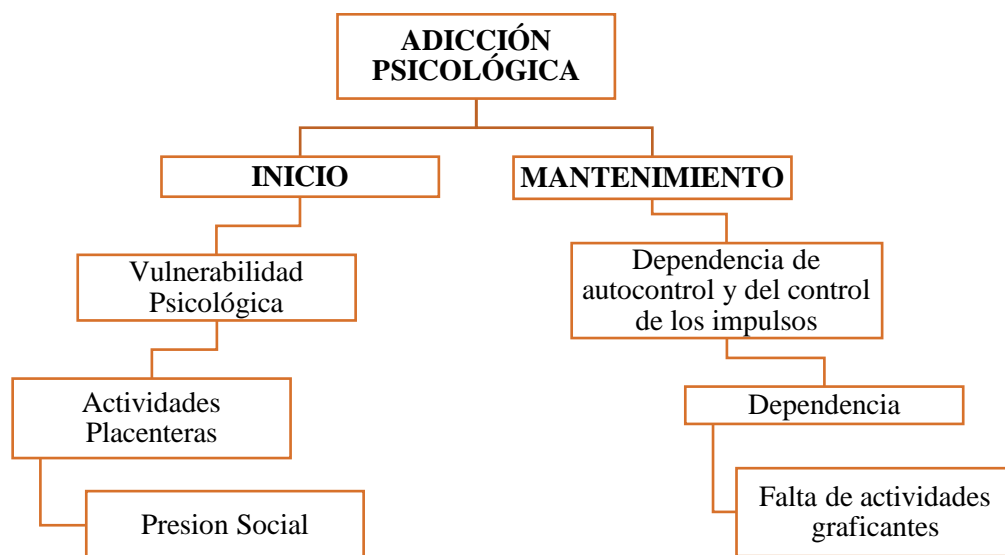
ADICCIÓN PSICOLÓGICA

INICIO

Vulnerabilidad Psicológica

Actividades Placenteras

Presion Social

MANTENIMIENTO

Dependencia de autocontrol y del control de los impulsos

Dependencia

Falta de actividades graficantes